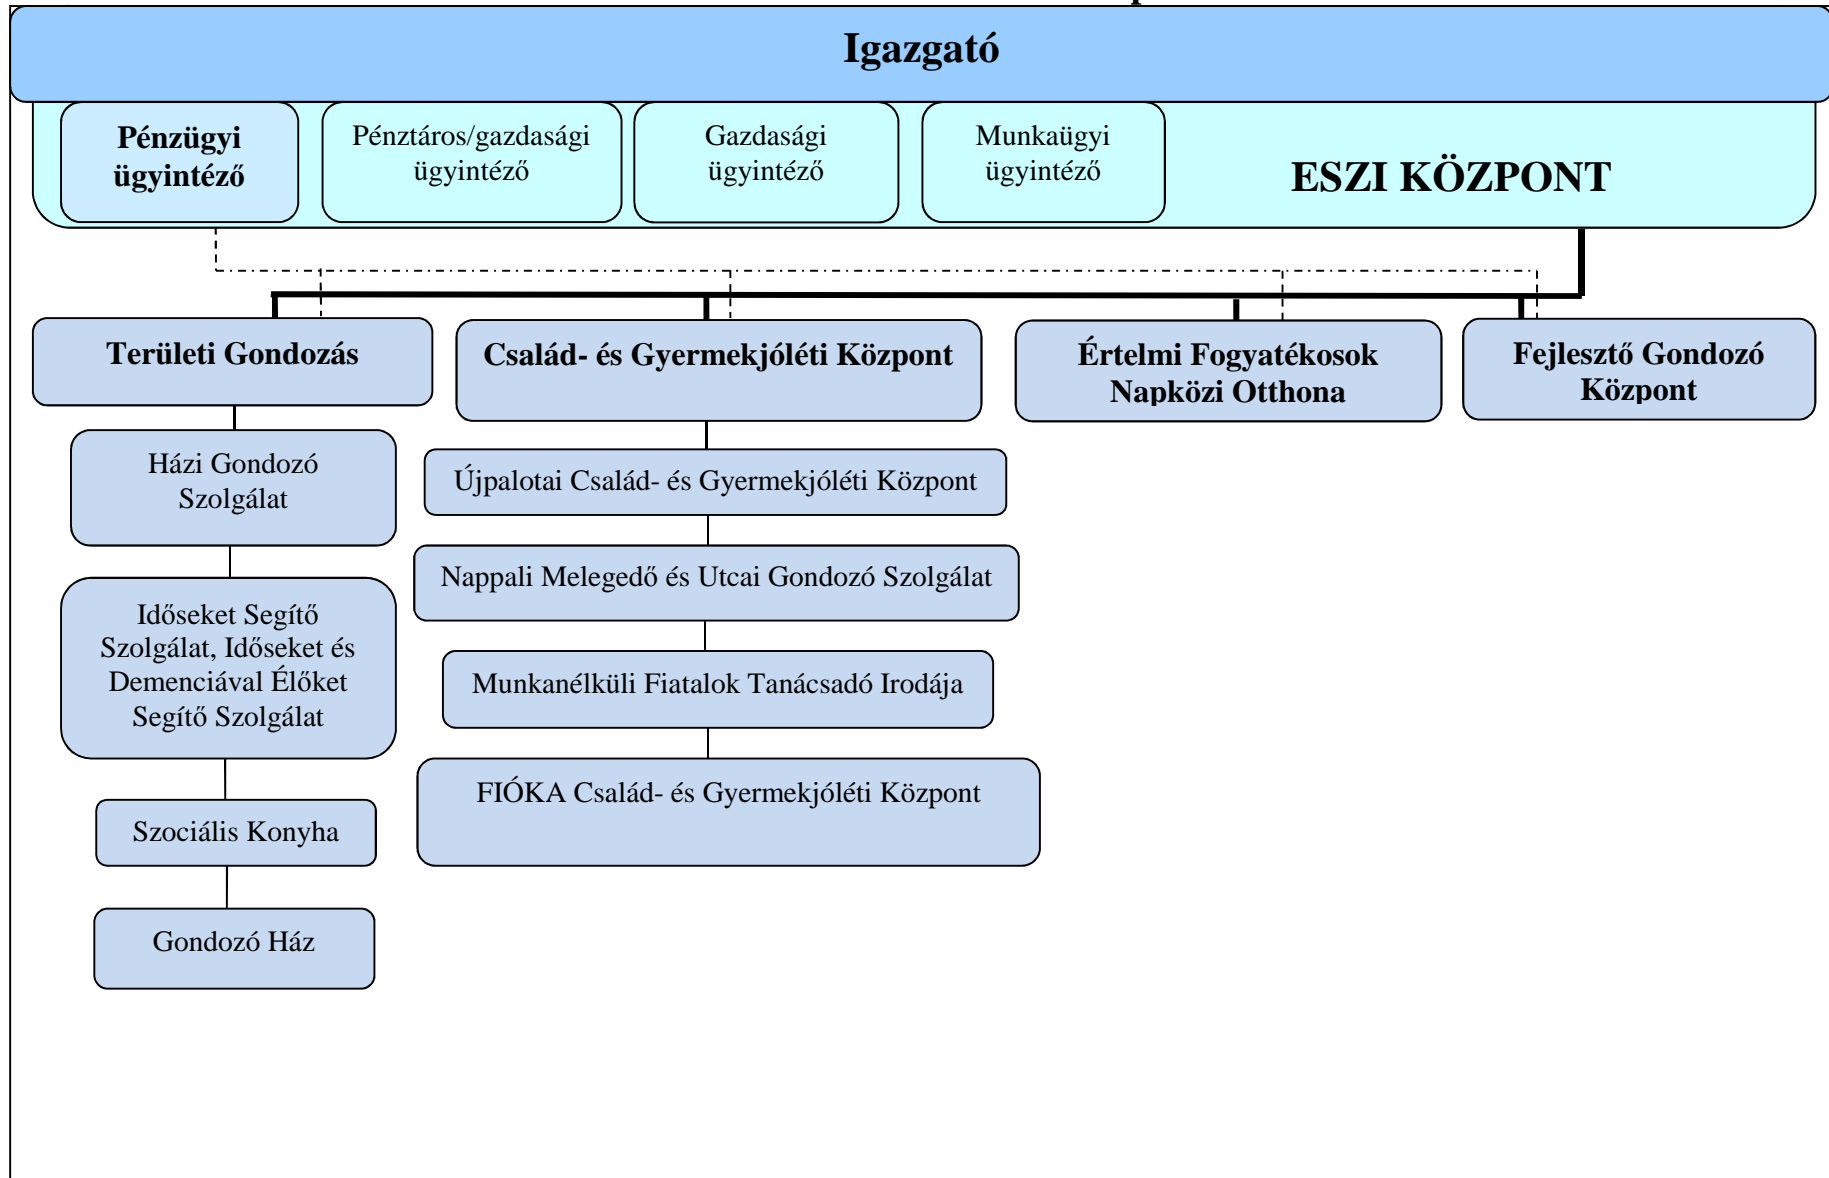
Igazgató

Pénzügyi ügyintéző

Pénztáros/gazdasági ügyintéző

Gazdasági ügyintéző

Munkaügyi ügyintéző

ESZI KÖZPONT

Területi Gondozás

Család- és Gyermekjóléti Központ

Értelmi Fogyatékosok Napközi Otthona

Fejlesztő Gondozó Központ

Házi Gondozó Szolgálat

Időseket Segítő Szolgálat, Időseket és Demenciával Élőket Segítő Szolgálat

Szociális Konyha

Gondozó Ház

Újpalotai Család- és Gyermekjóléti Központ

Nappali Melegedő és Utcai Gondozó Szolgálat

Munkanélküli Fiatalok Tanácsadó Irodája

FIÓKA Család- és Gyermekjóléti Központ